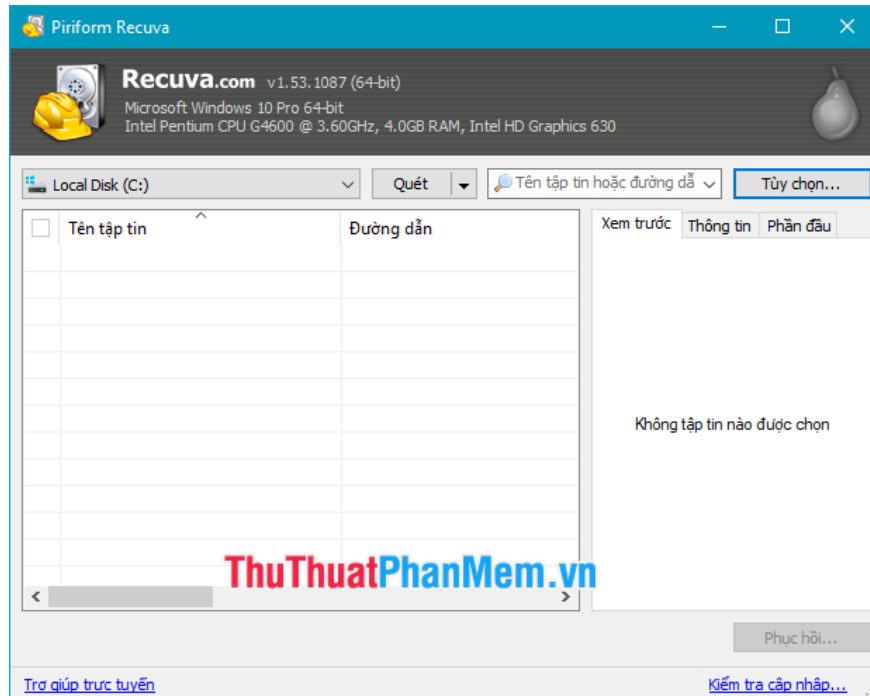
Piriform Recuva

Recuva.com v1.53.1087 (64-bit)
Microsoft Windows 10 Pro 64-bit
Intel Pentium CPU G4600 @ 3.60GHz, 4.0GB RAM, Intel HD Graphics 630

Local Disk (C:)
Quét
Tên tập tin hoặc đường dẫ
Tùy chọn...

| Tên tập tin | Đường dẫn |
|---|---|

Xem trước | Thông tin | Phần đầu

Không tập tin nào được chọn

ThuThuatPhanMem.vn

Phục hồi...

Trợ giúp trực tuyến
Kiểm tra cập nhập...